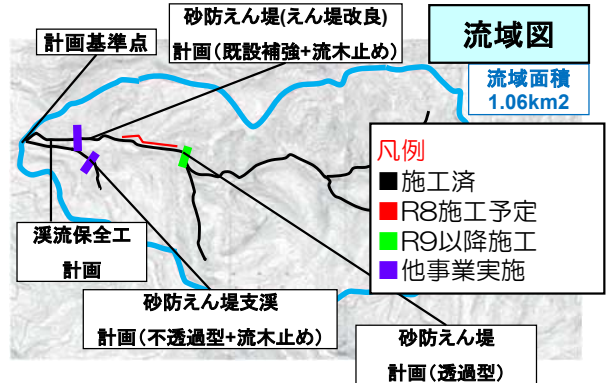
流域図

流域面積
1.06km2

計画基準点

砂防えん堤(えん堤改良)
計画(既設補強+流木止め)

凡例
■施工済
■R8施工予定
■R9以降施工
■他事業実施

渓流保全工
計画

砂防えん堤支渓
計画(不透過型+流木止め)

砂防えん堤
計画(透過型)